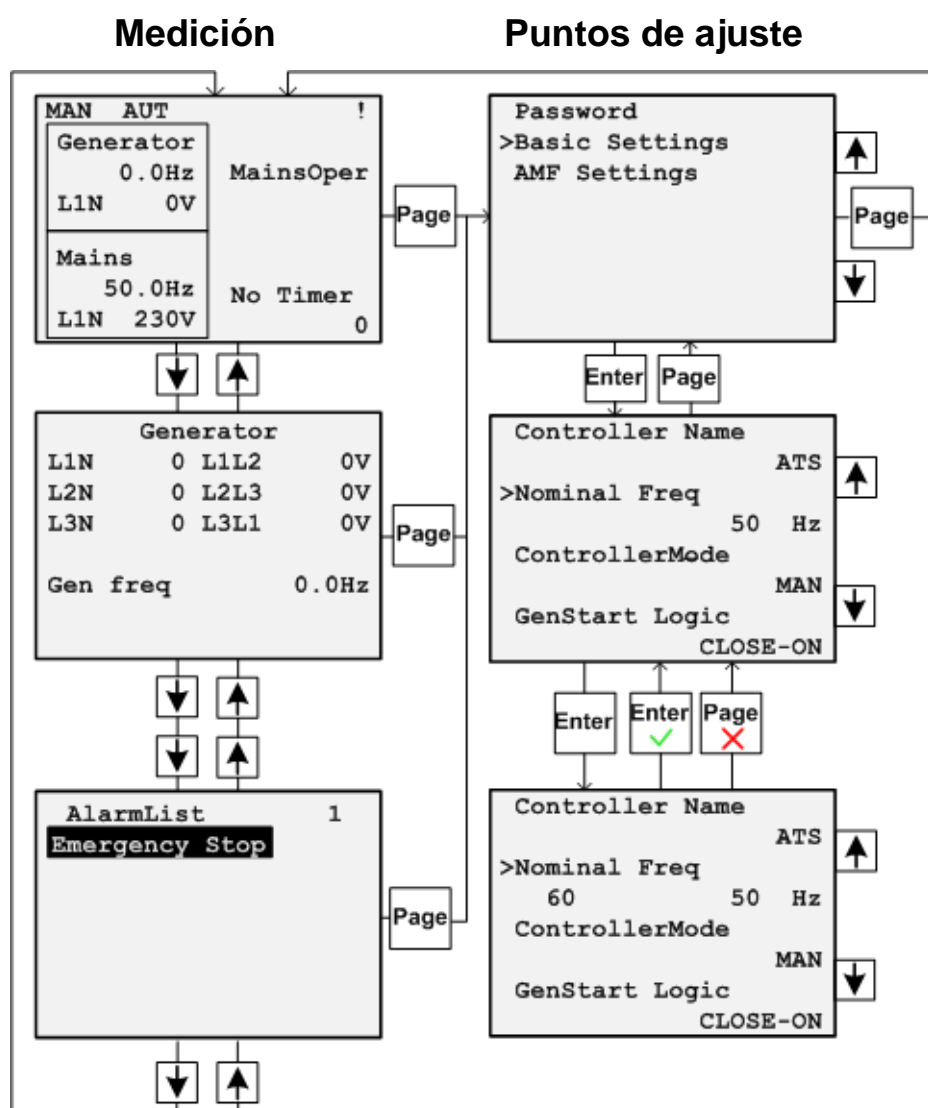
Medición

Puntos de ajuste

MAN AUT !
Generator
0.0Hz
L1N 0V
MainsOper
Mains
50.0Hz
L1N 230V
No Timer
0

Page

Password
>Basic Settings
AMF Settings

Page

Enter
Page

Generator
| L1N | 0 | L1L2 | 0V |
|---|---|---|---|
| L2N | 0 | L2L3 | 0V |
| L3N | 0 | L3L1 | 0V |

Gen freq 0.0Hz

Page

Controller Name
ATS
>Nominal Freq
50 Hz
ControllerMode
MAN
GenStart Logic
CLOSE-ON

Enter
Enter
Page

AlarmList 1
Emergency Stop

Page

Controller Name
ATS
>Nominal Freq
60 50 Hz
ControllerMode
MAN
GenStart Logic
CLOSE-ON